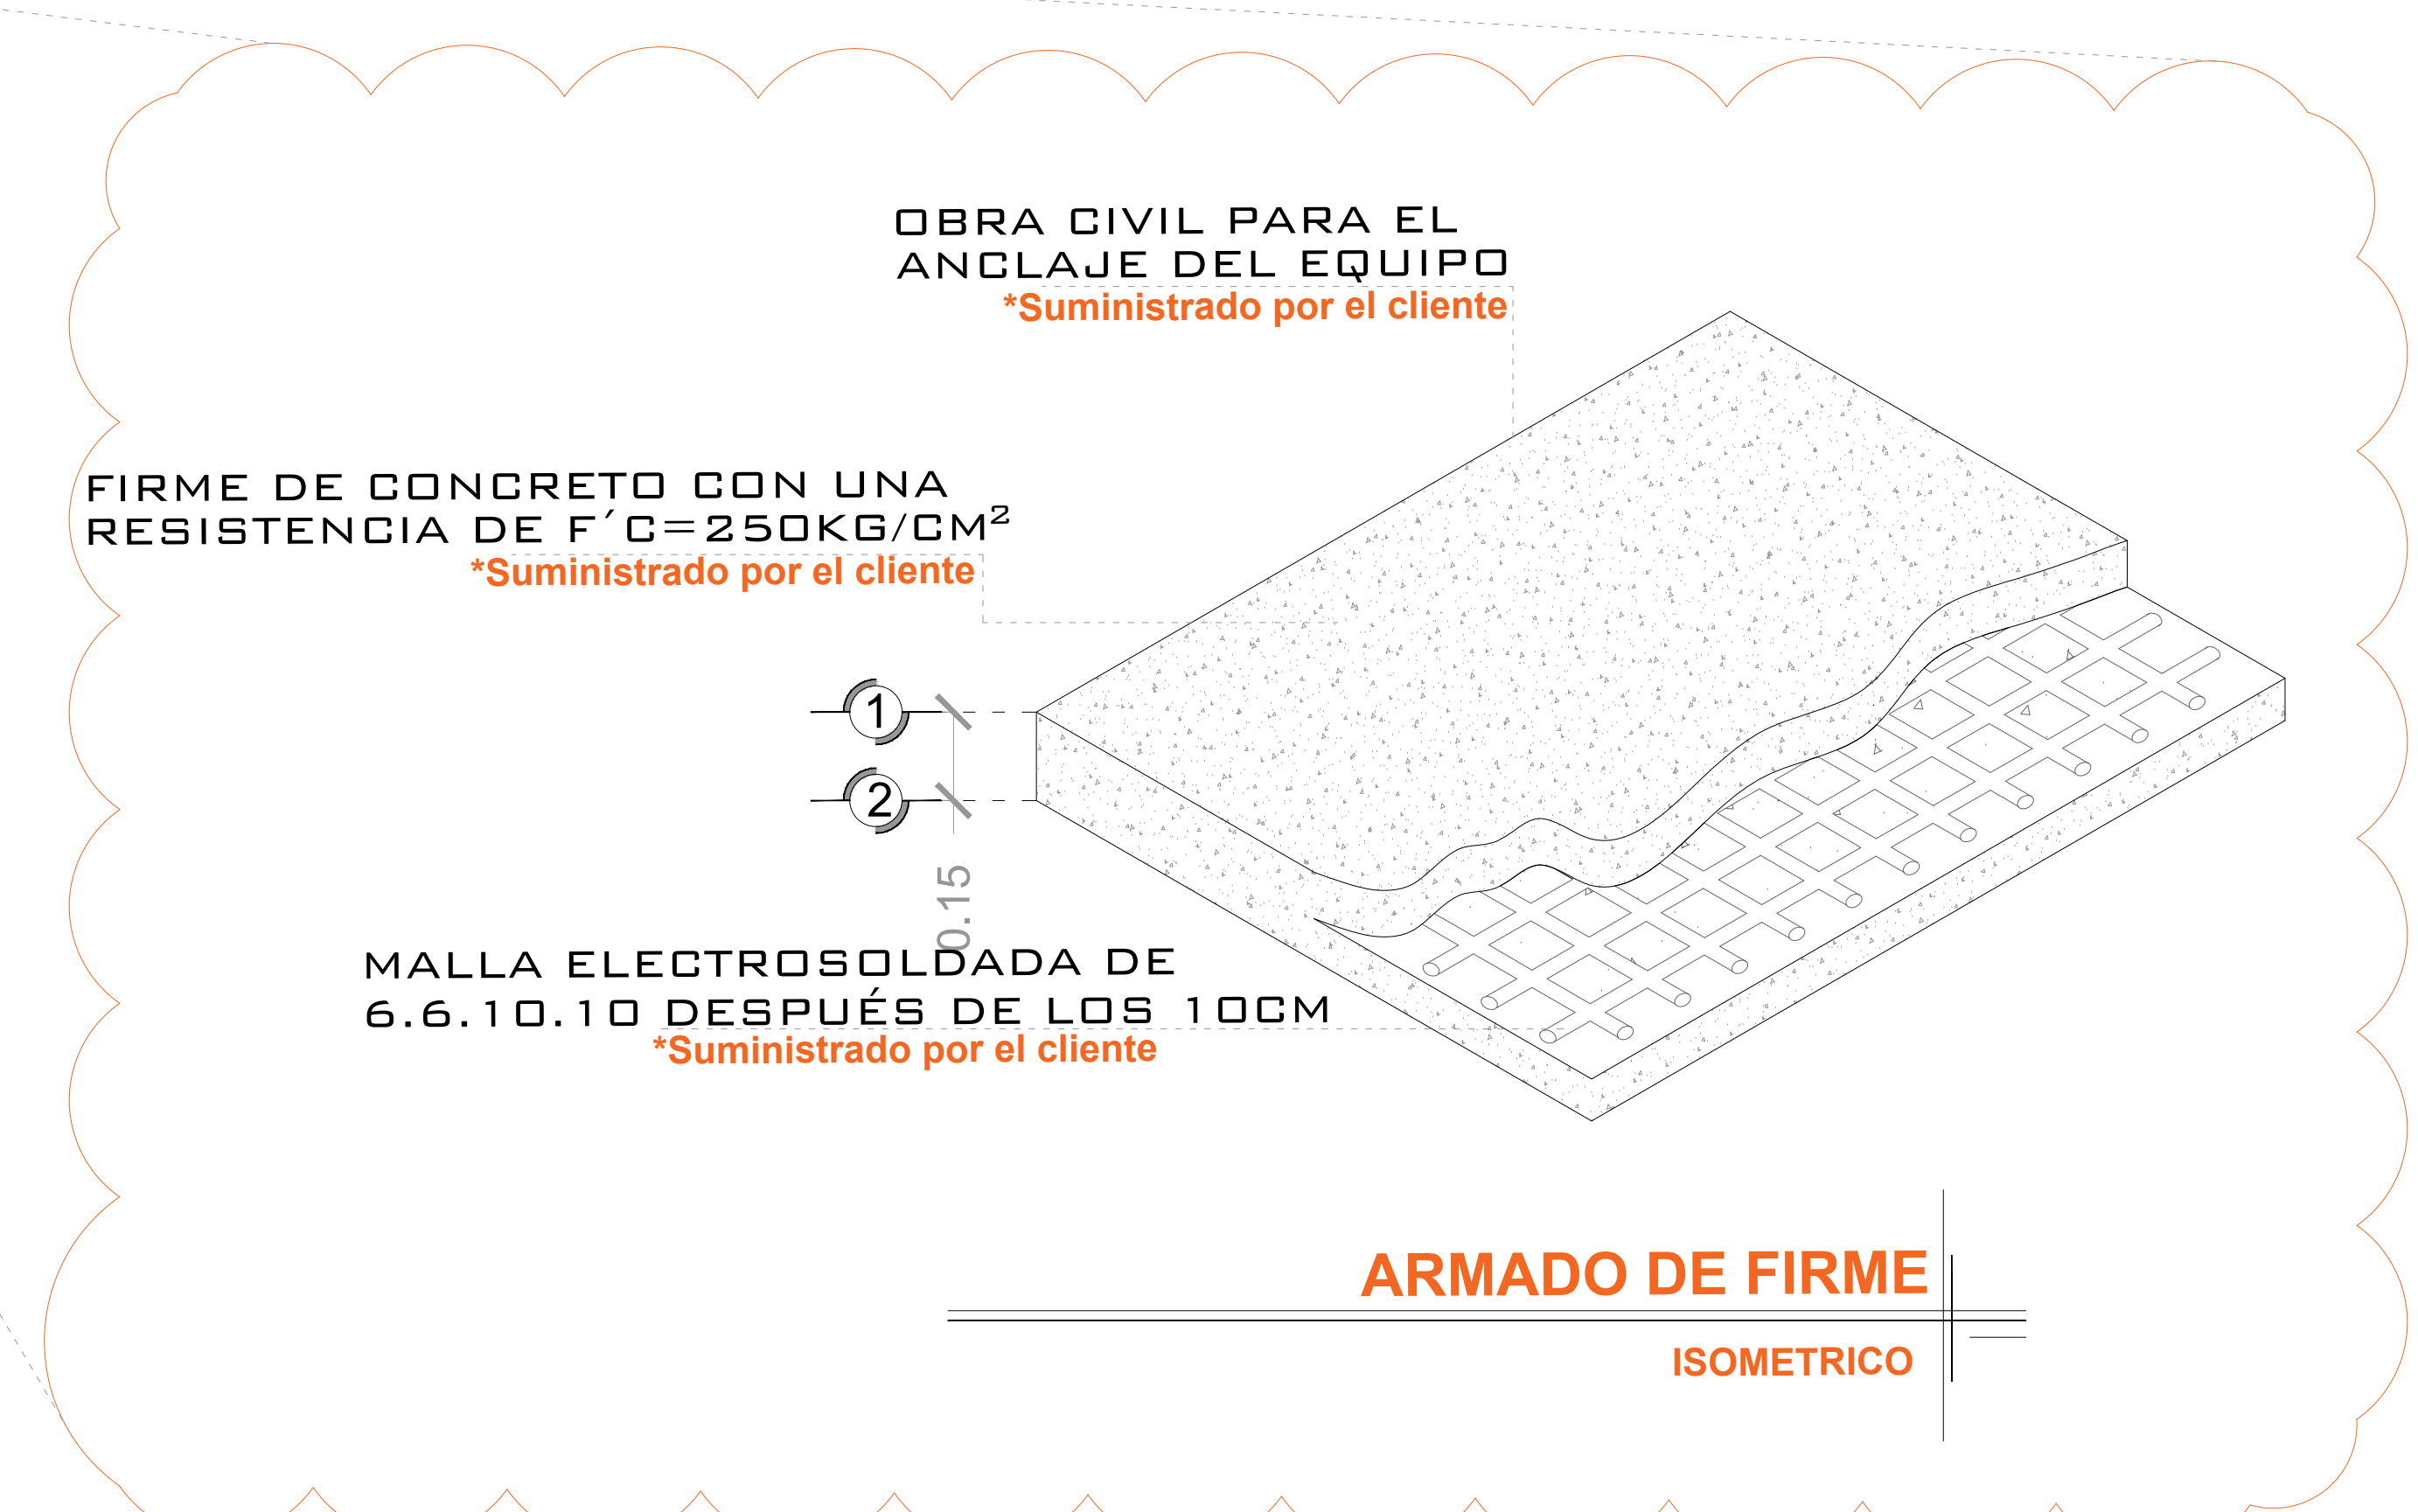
OBRA CIVIL PARA EL ANCLAJE DEL EQUIPO
*Suministrado por el cliente

FIRME DE CONCRETO CON UNA RESISTENCIA DE F´C=250KG/CM$^2$
*Suministrado por el cliente

1

2

0.15

MALLA ELECTROSOLDADA DE 6.6.10.10 DESPUÉS DE LOS 10CM
*Suministrado por el cliente

ARMADO DE FIRME

ISOMETRICO